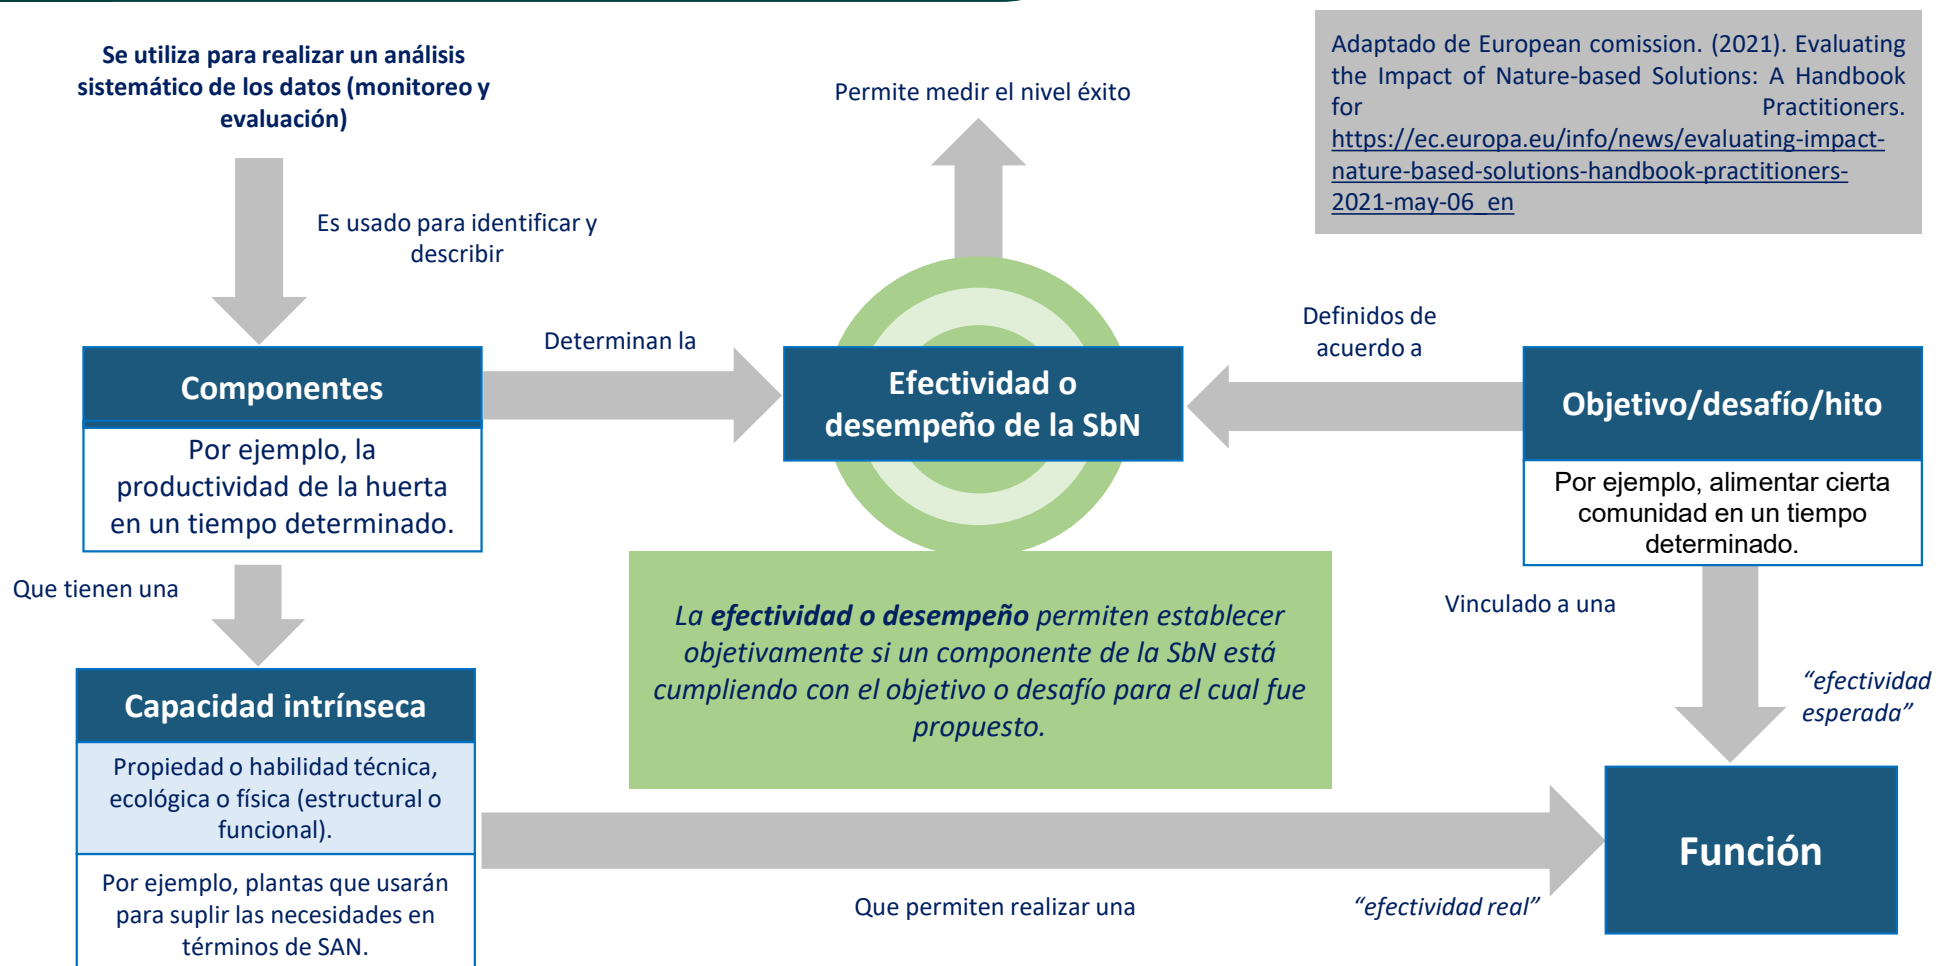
Se utiliza para realizar un análisis sistemático de los datos (monitoreo y evaluación)

Es usado para identificar y describir

Permite medir el nivel éxito

Adaptado de European comission. (2021). Evaluating the Impact of Nature-based Solutions: A Handbook for Practitioners. https://ec.europa.eu/info/news/evaluating-impact-nature-based-solutions-handbook-practitioners-2021-may-06_en

Componentes

Por ejemplo, la productividad de la huerta en un tiempo determinado.

Determinan la

Efectividad o desempeño de la SbN

Definidos de acuerdo a

Objetivo/desafío/hito

Por ejemplo, alimentar cierta comunidad en un tiempo determinado.

Que tienen una

La ***efectividad o desempeño*** permiten establecer objetivamente si un componente de la SbN está cumpliendo con el objetivo o desafío para el cual fue propuesto.

Vinculado a una

"efectividad esperada"

Capacidad intrínseca

Propiedad o habilidad técnica, ecológica o física (estructural o funcional).

Por ejemplo, plantas que usarán para suplir las necesidades en términos de SAN.

Que permiten realizar una

"efectividad real"

Función